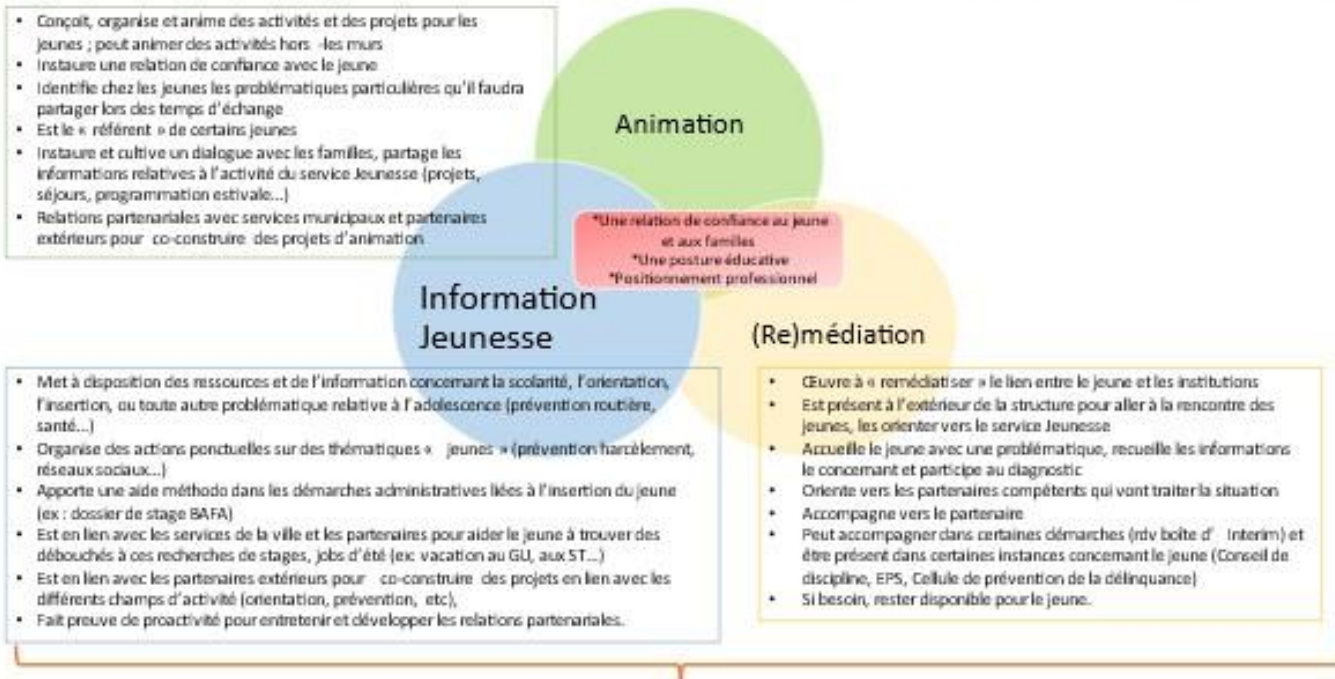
- Conçoit, organise et anime des activités et des projets pour les jeunes ; peut animer des activités hors -les murs
- Instaure une relation de confiance avec le jeune
- Identifie chez les jeunes les problématiques particulières qu'il faudra partager lors des temps d'échange
- Est le « référent » de certains jeunes
- Instaure et cultive un dialogue avec les familles, partage les informations relatives à l'activité du service Jeunesse (projets, séjours, programmation estivale...)
- Relations partenariales avec services municipaux et partenaires extérieurs pour co-construire des projets d'animation

Animation

*Une relation de confiance au jeune et aux familles
*Une posture éducative
*Positionnement professionnel

Information Jeunesse

(Re)médiation

- Met à disposition des ressources et de l'information concernant la scolarité, l'orientation, l'insertion, ou toute autre problématique relative à l'adolescence (prévention routière, santé...)
- Organise des actions ponctuelles sur des thématiques « jeunes » (prévention harcèlement, réseaux sociaux...)
- Apporte une aide méthodo dans les démarches administratives liées à l'insertion du jeune (ex : dossier de stage BAFA)
- Est en lien avec les services de la ville et les partenaires pour aider le jeune à trouver des débouchés à ces recherches de stages, jobs d'été (ex: vacation au GU, aux ST...)
- Est en lien avec les partenaires extérieurs pour co-construire des projets en lien avec les différents champs d'activité (orientation, prévention, etc),
- Fait preuve de proactivité pour entretenir et développer les relations partenariales.

- Œuvre à « remédiatiser » le lien entre le jeune et les institutions
- Est présent à l'extérieur de la structure pour aller à la rencontre des jeunes, les orienter vers le service Jeunesse
- Accueille le jeune avec une problématique, recueille les informations le concernant et participe au diagnostic
- Oriente vers les partenaires compétents qui vont traiter la situation
- Accompagne vers le partenaire
- Peut accompagner dans certaines démarches (rdv boîte d' Interim) et être présent dans certaines instances concernant le jeune (Conseil de discipline, EPS, Cellule de prévention de la délinquance)
- Si besoin, rester disponible pour le jeune.